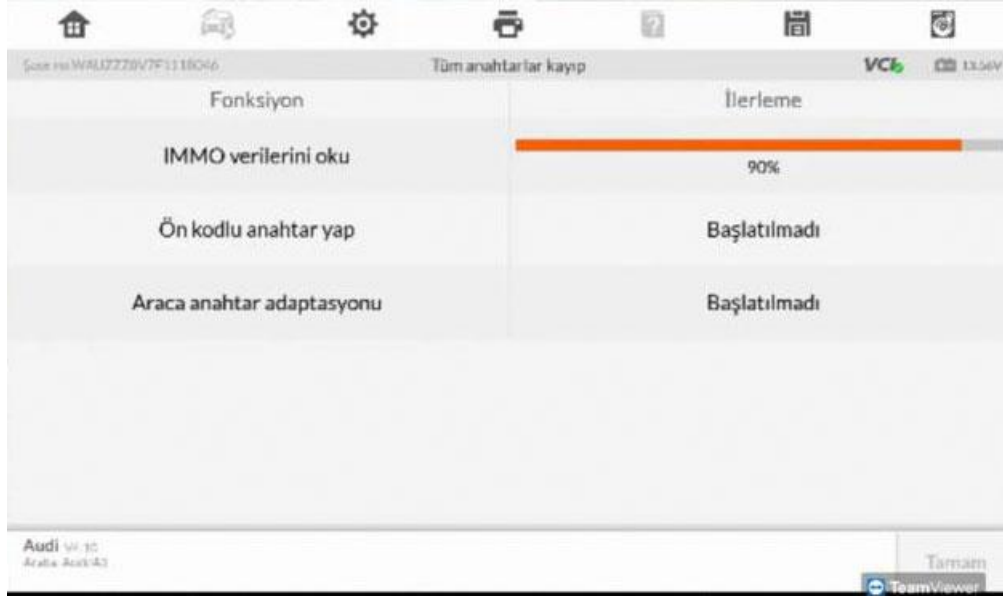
Şase no:WAUZZZ8V7F1118046 Tüm anahtarlar kayıp VCI 13.56V

| Fonksiyon | İlerleme |
|---|---|
| IMMO verilerini oku | 90% |
| Ön kodlu anahtar yap | Başlatılmadı |
| Araca anahtar adaptasyonu | Başlatılmadı |

Audi V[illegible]
Araba: Audi A3

Tamam

TeamViewer